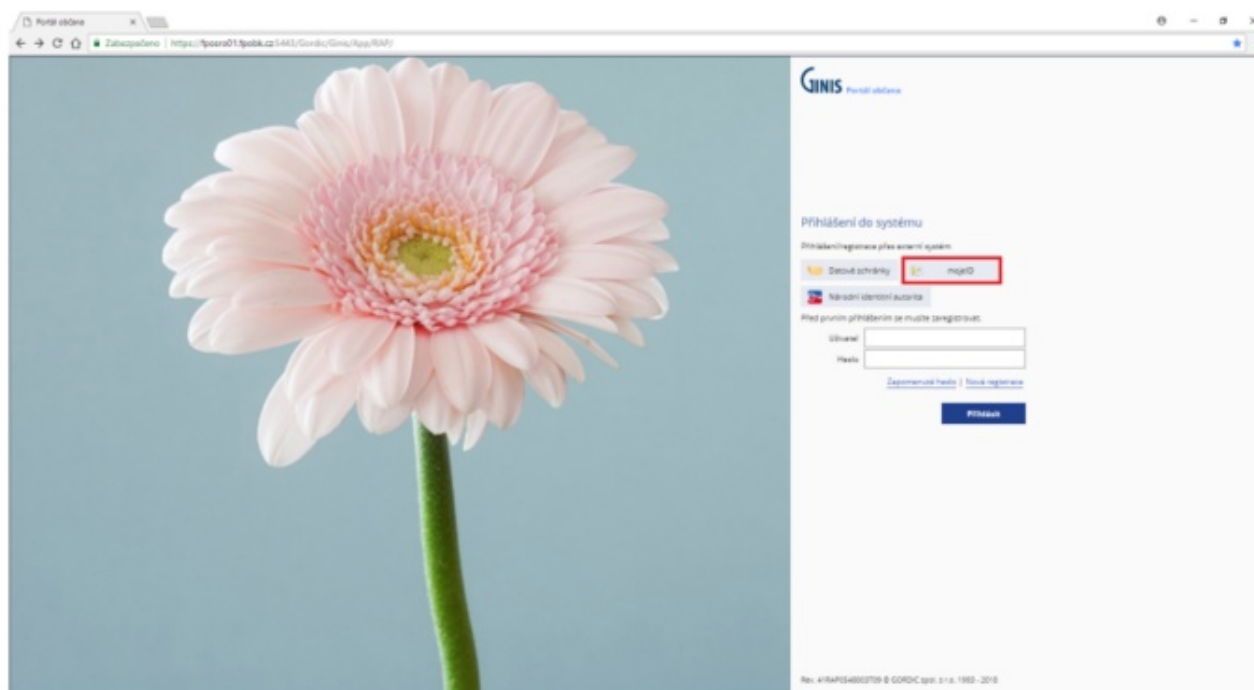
Portál občana

Zabezpečeno | https://fposro01.fpobk.cz:5443/Gordic/Ginis/App/RAP/

GINIS Portál občana

Přihlášení do systému

Přihlášení/registrace přes externí systém

Datové schránky

mojeID

Národní identitní autorita

Před prvním přihlášením se musíte zaregistrovat.

Uživatel

Heslo

Zapomenuté heslo | Nová registrace

Přihlásit

Rev. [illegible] © GORDIC spol. s r.o. 1993 - 2018